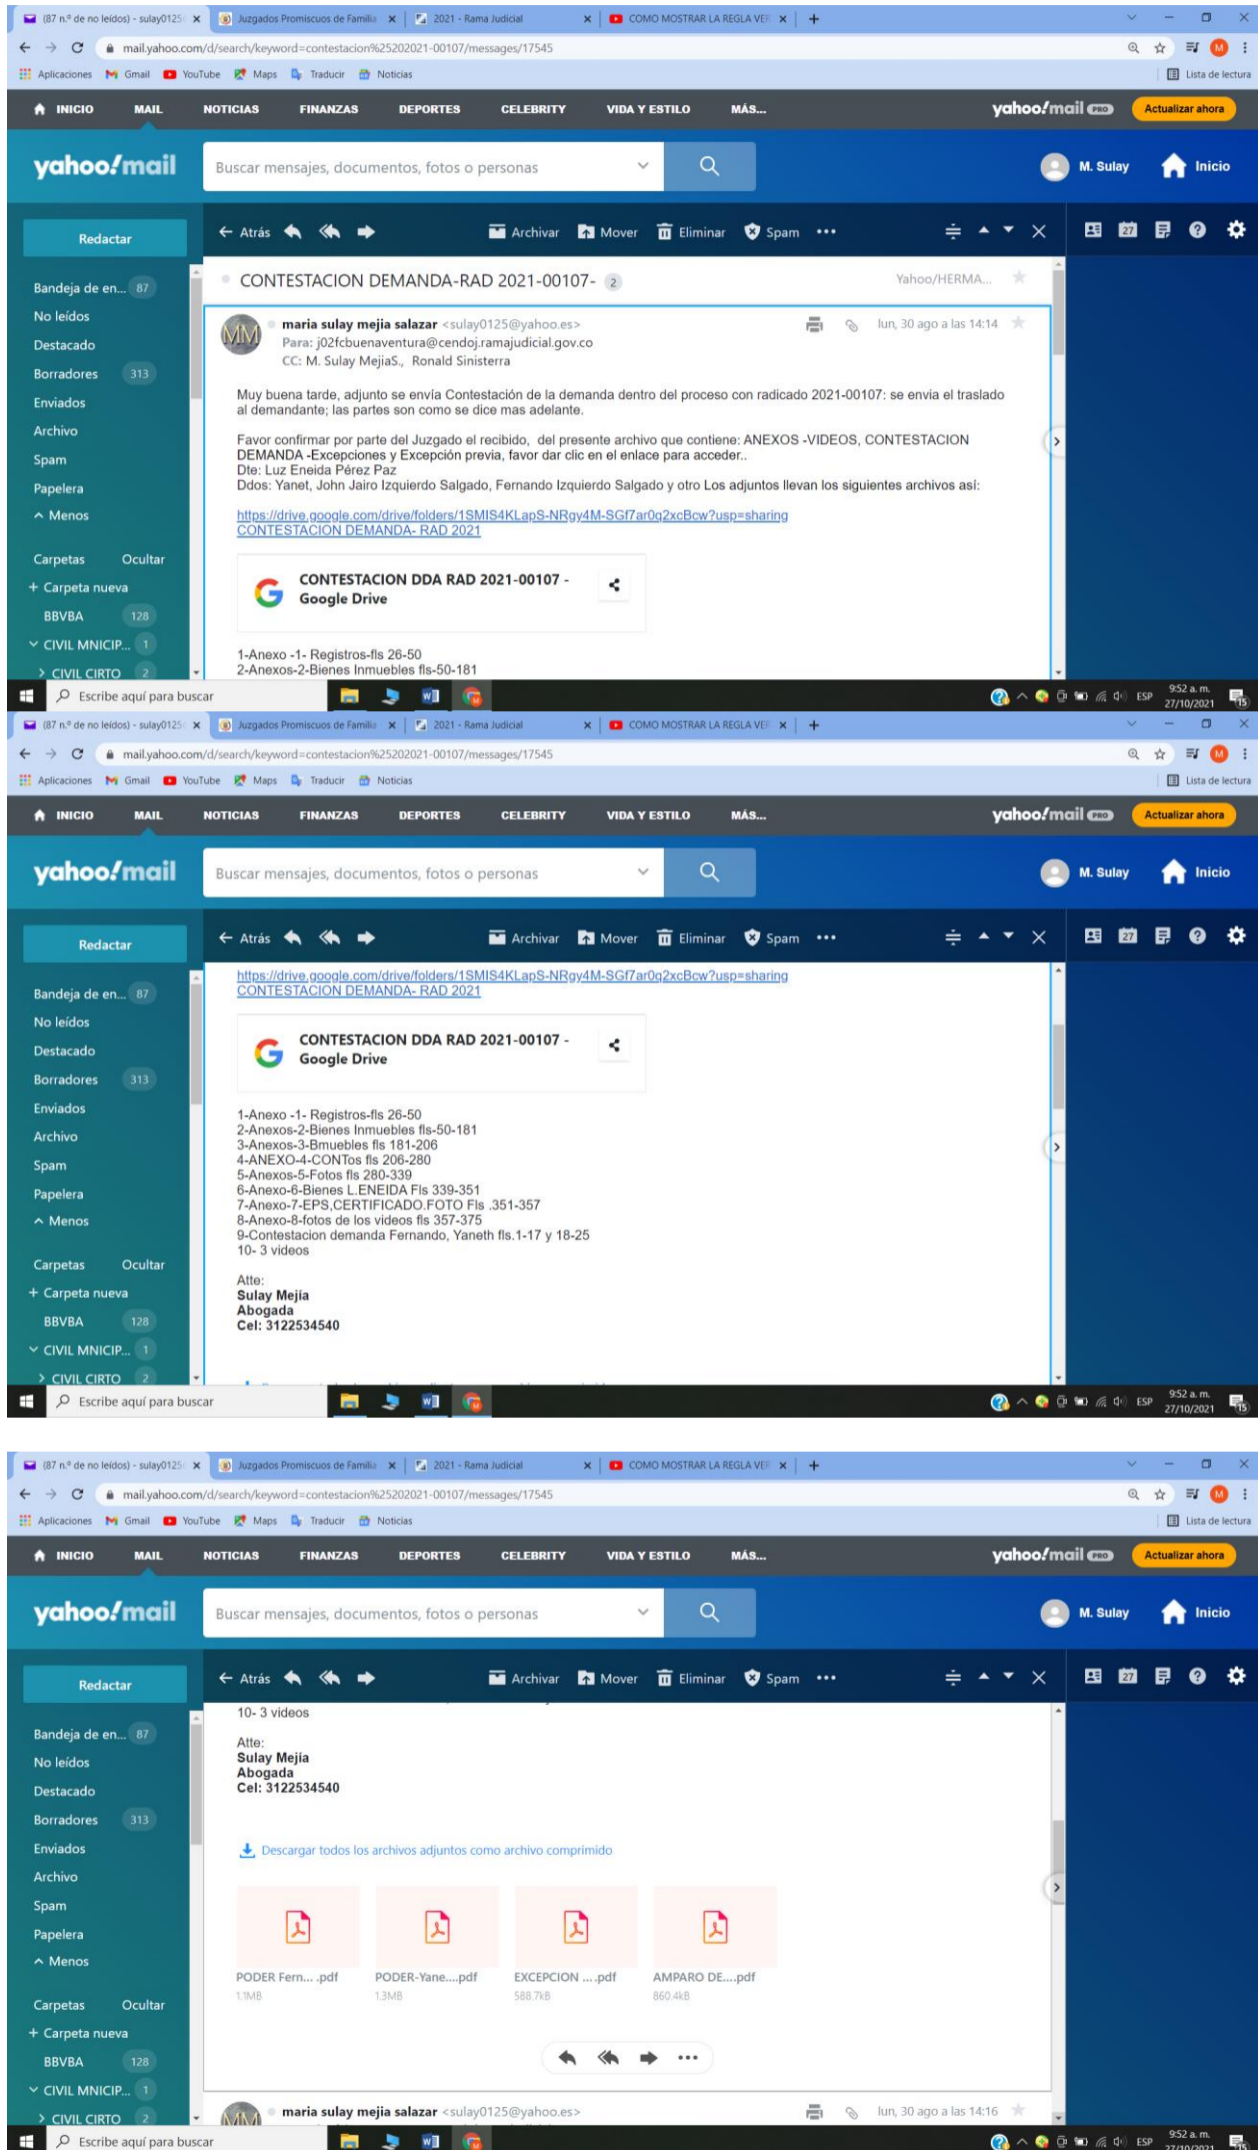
(87 n.º de no leídos) - sulay0125 | Juzgados Promiscuos de Familia | 2021 - Rama Judicial | COMO MOSTRAR LA REGLA VER
mail.yahoo.com/d/search/keyword=contestacion%25202021-00107/messages/17545
Aplicaciones Gmail YouTube Maps Traducir Noticias Lista de lectura

INICIO MAIL NOTICIAS FINANZAS DEPORTES CELEBRITY VIDA Y ESTILO MÁS... yahoo!mail PRO Actualizar ahora

yahoo!mail Buscar mensajes, documentos, fotos o personas M. Sulay Inicio

Redactar
Bandeja de en... 87
No leídos
Destacado
Borradores 313
Enviados
Archivo
Spam
Papelera
Menos
Carpetas Ocultar
+ Carpeta nueva
BBVBA 128
CIVIL MNICIP... 1
CIVIL CIRTO 2

Atrás Archivar Mover Eliminar Spam

CONTESTACION DEMANDA-RAD 2021-00107- 2 Yahoo/HERMA...

MM maria sulay mejia salazar <sulay0125@yahoo.es> lun, 30 ago a las 14:14
Para: j02fcbuenaventura@cendoj.ramajudicial.gov.co
CC: M. Sulay MejiaS., Ronald Sinisterra

Muy buena tarde, adjunto se envía Contestación de la demanda dentro del proceso con radicado 2021-00107: se envia el traslado al demandante; las partes son como se dice mas adelante.

Favor confirmar por parte del Juzgado el recibido, del presente archivo que contiene: ANEXOS -VIDEOS, CONTESTACION DEMANDA -Excepciones y Excepción previa, favor dar clic en el enlace para acceder..
Dte: Luz Eneida Pérez Paz
Ddos: Yanet, John Jairo Izquierdo Salgado, Fernando Izquierdo Salgado y otro Los adjuntos llevan los siguientes archivos así:

https://drive.google.com/drive/folders/1SMIS4KLapS-NRgy4M-SGf7ar0q2xcBcw?usp=sharing
CONTESTACION DEMANDA- RAD 2021

CONTESTACION DDA RAD 2021-00107 -
Google Drive

1-Anexo -1- Registros-fls 26-50
2-Anexos-2-Bienes Inmuebles fls-50-181

Escribe aquí para buscar 9:52 a. m. 27/10/2021 ESP

(87 n.º de no leídos) - sulay0125 | Juzgados Promiscuos de Familia | 2021 - Rama Judicial | COMO MOSTRAR LA REGLA VER
mail.yahoo.com/d/search/keyword=contestacion%25202021-00107/messages/17545
Aplicaciones Gmail YouTube Maps Traducir Noticias Lista de lectura

INICIO MAIL NOTICIAS FINANZAS DEPORTES CELEBRITY VIDA Y ESTILO MÁS... yahoo!mail PRO Actualizar ahora

yahoo!mail Buscar mensajes, documentos, fotos o personas M. Sulay Inicio

Redactar
Bandeja de en... 87
No leídos
Destacado
Borradores 313
Enviados
Archivo
Spam
Papelera
Menos
Carpetas Ocultar
+ Carpeta nueva
BBVBA 128
CIVIL MNICIP... 1
CIVIL CIRTO 2

Atrás Archivar Mover Eliminar Spam

https://drive.google.com/drive/folders/1SMIS4KLapS-NRgy4M-SGf7ar0q2xcBcw?usp=sharing
CONTESTACION DEMANDA- RAD 2021

CONTESTACION DDA RAD 2021-00107 -
Google Drive

1-Anexo -1- Registros-fls 26-50
2-Anexos-2-Bienes Inmuebles fls-50-181
3-Anexos-3-Bmuebles fls 181-206
4-ANEXO-4-CONTos fls 206-280
5-Anexos-5-Fotos fls 280-339
6-Anexo-6-Bienes L.ENEIDA Fls 339-351
7-Anexo-7-EPS,CERTIFICADO.FOTO Fls .351-357
8-Anexo-8-fotos de los videos fls 357-375
9-Contestacion demanda Fernando, Yaneth fls.1-17 y 18-25
10- 3 videos

Atte:
Sulay Mejía
Abogada
Cel: 3122534540

Escribe aquí para buscar 9:52 a. m. 27/10/2021 ESP

(87 n.º de no leídos) - sulay0125 | Juzgados Promiscuos de Familia | 2021 - Rama Judicial | COMO MOSTRAR LA REGLA VER
mail.yahoo.com/d/search/keyword=contestacion%25202021-00107/messages/17545
Aplicaciones Gmail YouTube Maps Traducir Noticias Lista de lectura

INICIO MAIL NOTICIAS FINANZAS DEPORTES CELEBRITY VIDA Y ESTILO MÁS... yahoo!mail PRO Actualizar ahora

yahoo!mail Buscar mensajes, documentos, fotos o personas M. Sulay Inicio

Redactar
Bandeja de en... 87
No leídos
Destacado
Borradores 313
Enviados
Archivo
Spam
Papelera
Menos
Carpetas Ocultar
+ Carpeta nueva
BBVBA 128
CIVIL MNICIP... 1
CIVIL CIRTO 2

Atrás Archivar Mover Eliminar Spam

10- 3 videos

Atte:
Sulay Mejía
Abogada
Cel: 3122534540

Descargar todos los archivos adjuntos como archivo comprimido

PODER Fern... .pdf 1.1MB
PODER-Yane....pdf 1.3MB
EXCEPCION ....pdf 588.7kB
AMPARO DE....pdf 860.4kB

MM maria sulay mejia salazar <sulay0125@yahoo.es> lun, 30 ago a las 14:16

Escribe aquí para buscar 9:52 a. m. ESP